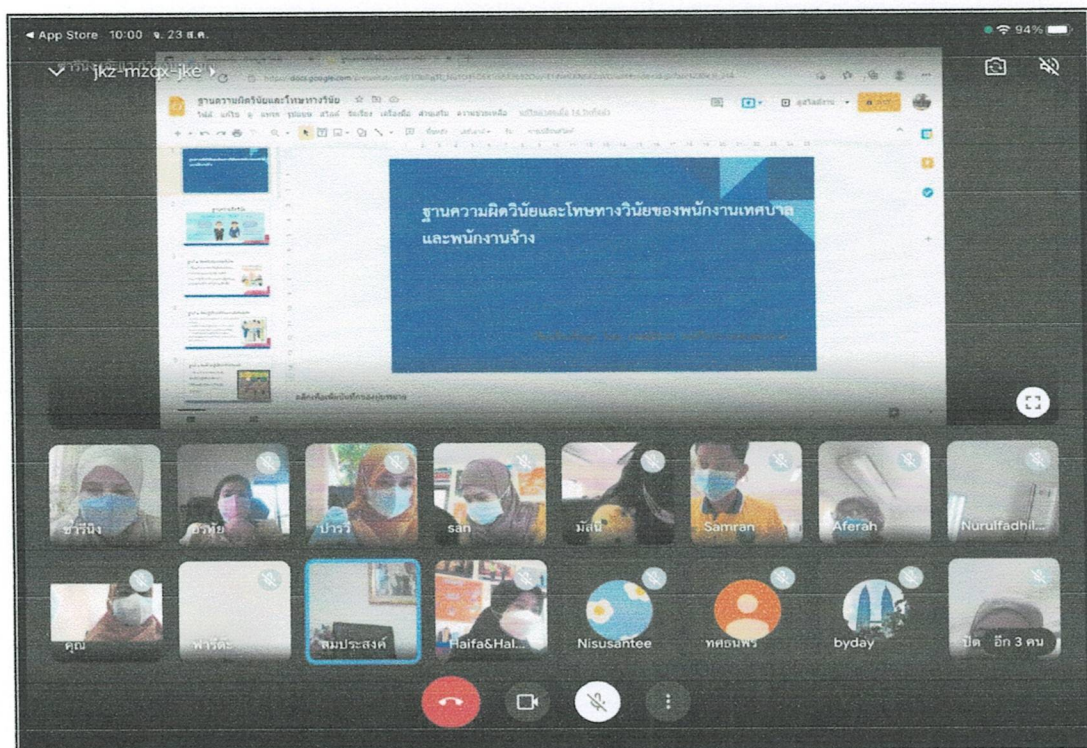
◂ App Store 10:00 จ. 23 ส.ค.

94%

jkz-mzqx-jke

ฐานความผิดวินัยและโทษทางวินัย

ฐานความผิดวินัยและโทษทางวินัยของพนักงานเทศบาลและพนักงานจ้าง

ซารีนิง

ธวัชชัย

ปารวี

san

มัสนี

Samran

Aferah

Nurulfadhil...

คุณ

ฟารีดะ

สมประสงค์

Haifa&Hal...

Nisusantee

ทศอนพร

byday

ปิด

อีก 3 คน